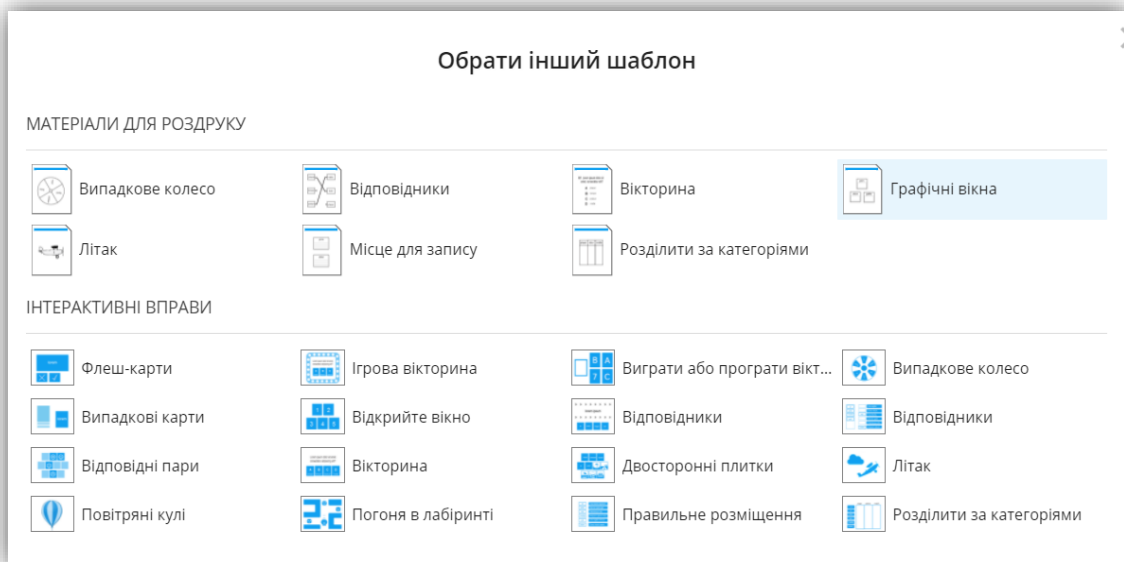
Обрати інший шаблон

МАТЕРІАЛИ ДЛЯ РОЗДРУКУ

Випадкове колесо
Відповідники
Вікторина
Графічні вікна
Літак
Місце для запису
Розділити за категоріями

ІНТЕРАКТИВНІ ВПРАВИ

Флеш-карти
Ігрова вікторина
Виграти або програти вікт...
Випадкове колесо
Випадкові карти
Відкрийте вікно
Відповідники
Відповідники
Відповідні пари
Вікторина
Двосторонні плитки
Літак
Повітряні кулі
Погоня в лабіринті
Правильне розміщення
Розділити за категоріями